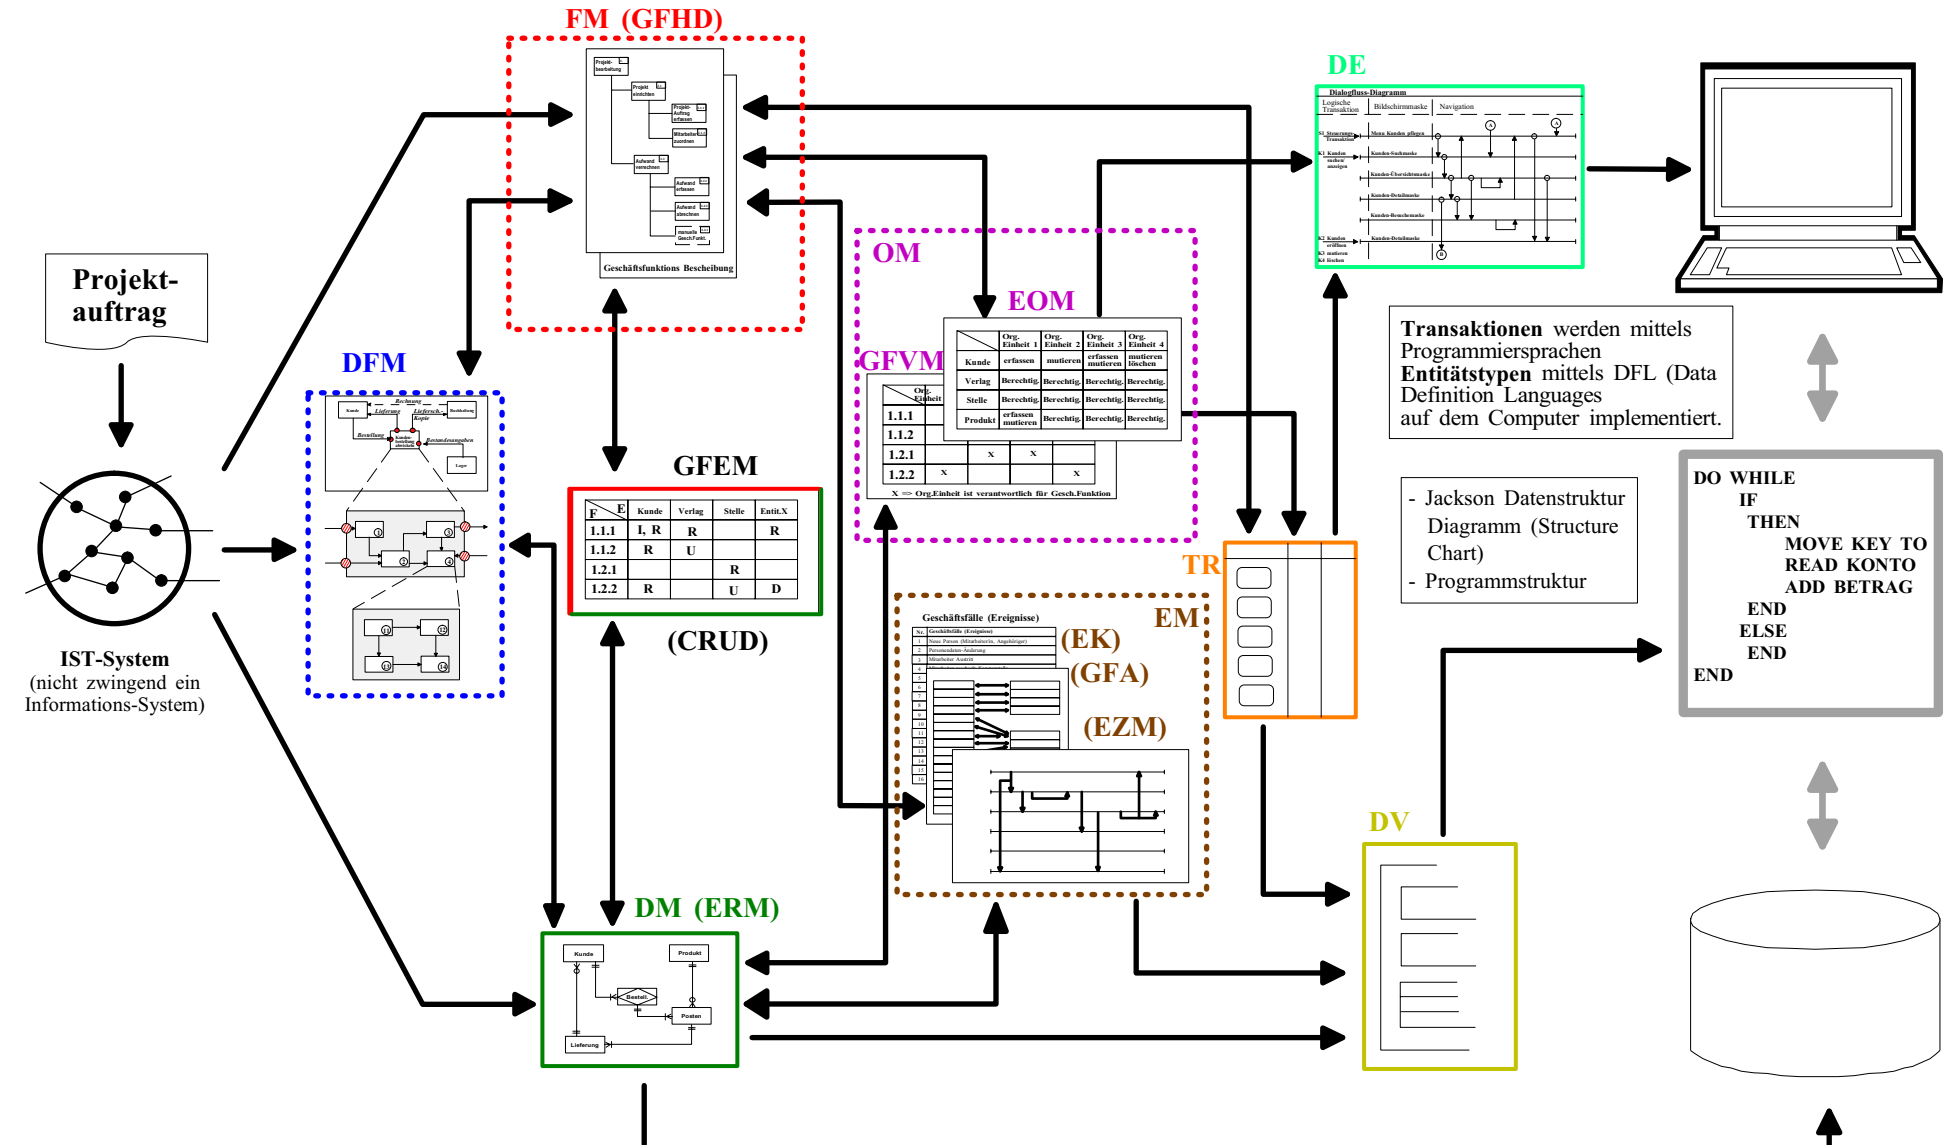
FM (GFHD)

Projekt-bearbeitung

Projekt einrichten

Projekt-Auftrag erfassen

Mitarbeiter zuordnen

Aufwand verrechnen

Aufwand erfassen

Aufwand abrechnen

manuelle Gesch.Funkt.

Geschäftsfunktions Beschreibung

DE

Dialogfluss-Diagramm

Logische Transaktion | Bildschirmmaske | Navigation

Projekt-auftrag

IST-System
(nicht zwingend ein Informations-System)

DFM

Rechnung

Kunde

Lieferung

Lieferschein-Kopie

Buchhaltung

Bestellung

Kunden-bestellung abwickeln

Bestandsangaben

Lager

OM

EOM

| | Org. Einheit 1 | Org. Einheit 2 | Org. Einheit 3 | Org. Einheit 4 |
|---|---|---|---|---|
| Kunde | erfassen | mutieren | erfassen mutieren | mutieren löschen |
| Verlag | Berechtig. | Berechtig. | Berechtig. | Berechtig. |
| Stelle | Berechtig. | Berechtig. | Berechtig. | Berechtig. |
| Produkt | erfassen mutieren | Berechtig. | Berechtig. | Berechtig. |

GFVM

| Org. Einheit | | | | |
|---|---|---|---|---|
| 1.1.1 | | | | |
| 1.1.2 | | | | |
| 1.2.1 | | x | x | |
| 1.2.2 | x | | | x |

X => Org.Einheit ist verantwortlich für Gesch.Funktion

Transaktionen werden mittels Programmiersprachen
Entitätstypen mittels DFL (Data Definition Languages
auf dem Computer implementiert.

GFEM

| F \ E | Kunde | Verlag | Stelle | Entit.X |
|---|---|---|---|---|
| 1.1.1 | I, R | R | | R |
| 1.1.2 | R | U | | |
| 1.2.1 | | | R | |
| 1.2.2 | R | | U | D |

(CRUD)

TR

- Jackson Datenstruktur Diagramm (Structure Chart)
- Programmstruktur

DO WHILE
IF
THEN
MOVE KEY TO
READ KONTO
ADD BETRAG
END
ELSE
END
END

EM

Geschäftsfälle (Ereignisse)

(EK)

(GFA)

(EZM)

DV

DM (ERM)

Kunde

Produkt

Bestell.

Posten

Lieferung